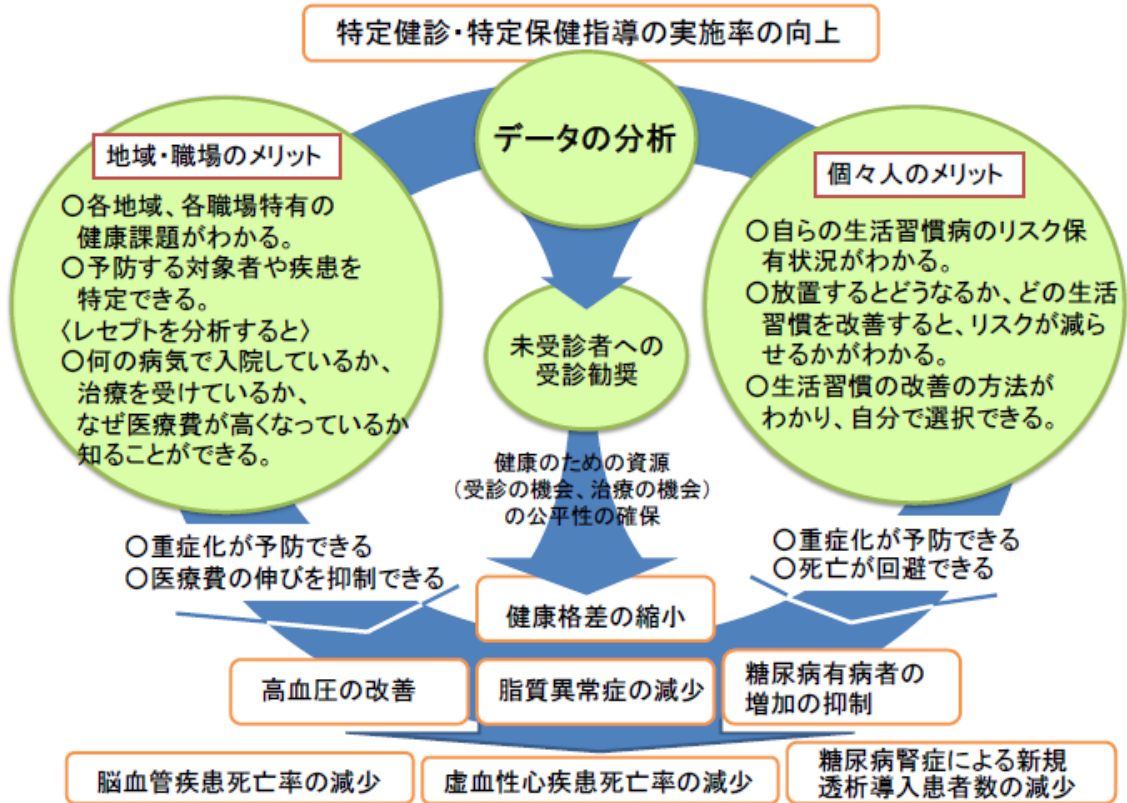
特定健診・特定保健指導の実施率の向上

データの分析

地域・職場のメリット

○各地域、各職場特有の健康課題がわかる。
○予防する対象者や疾患を特定できる。
〈レセプトを分析すると〉
○何の病気で入院しているか、治療を受けているか、なぜ医療費が高くなっているか知ることができる。

未受診者への受診勧奨

個々人のメリット

○自らの生活習慣病のリスク保有状況がわかる。
○放置するとどうなるか、どの生活習慣を改善すると、リスクが減らせるかがわかる。
○生活習慣の改善の方法がわかり、自分で選択できる。

健康のための資源（受診の機会、治療の機会）の公平性の確保

○重症化が予防できる
○医療費の伸びを抑制できる

○重症化が予防できる
○死亡が回避できる

健康格差の縮小

高血圧の改善

脂質異常症の減少

糖尿病有病者の増加の抑制

脳血管疾患死亡率の減少

虚血性心疾患死亡率の減少

糖尿病腎症による新規透析導入患者数の減少